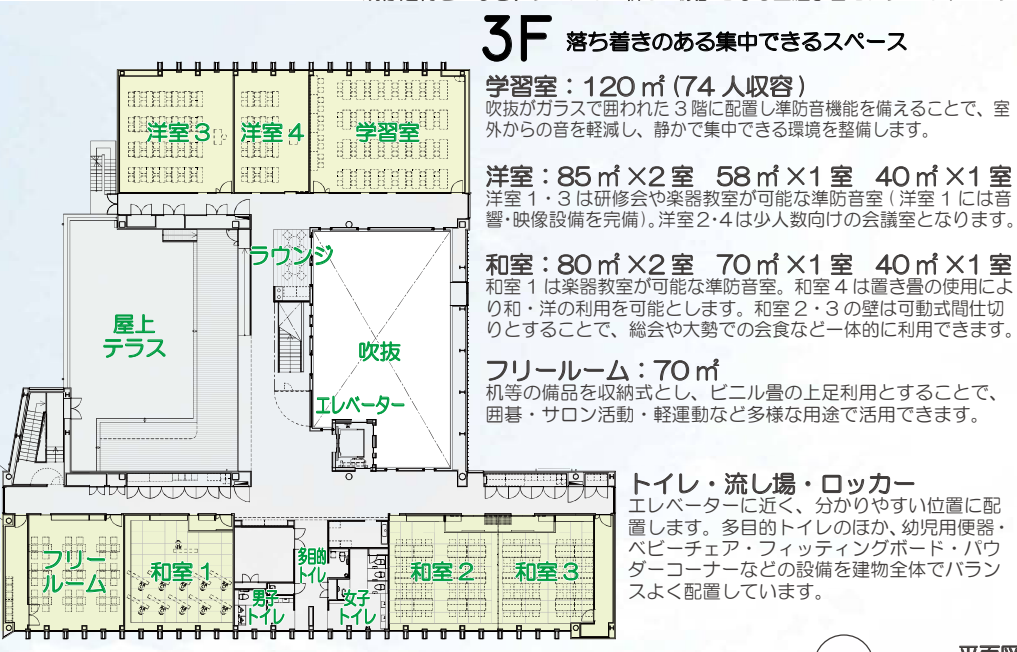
洋室３
洋室４
学習室
ラウンジ
屋上テラス
吹抜
エレベーター
フリールーム
和室１
多目的トイレ
男子トイレ
女子トイレ
和室２
和室３

3F 落ち着きのある集中できるスペース

学習室：120㎡(74人収容)
吹抜がガラスで囲われた３階に配置し準防音機能を備えることで、室外からの音を軽減し、静かで集中できる環境を整備します。

洋室：85㎡×2室　58㎡×1室　40㎡×1室
洋室１・３は研修会や楽器教室が可能な準防音室(洋室１には音響・映像設備を完備)。洋室２・４は少人数向けの会議室となります。

和室：80㎡×2室　70㎡×1室　40㎡×1室
和室１は楽器教室が可能な準防音室。和室４は置き畳の使用により和・洋の利用を可能とします。和室２・３の壁は可動式間仕切りとすることで、総会や大勢での会食など一体的に利用できます。

フリールーム：70㎡
机等の備品を収納式とし、ビニル畳の上足利用とすることで、囲碁・サロン活動・軽運動など多様な用途で活用できます。

トイレ・流し場・ロッカー
エレベーターに近く、分かりやすい位置に配置します。多目的トイレのほか、幼児用便器・ベビーチェア・フィッティングボード・パウダーコーナーなどの設備を建物全体でバランスよく配置しています。